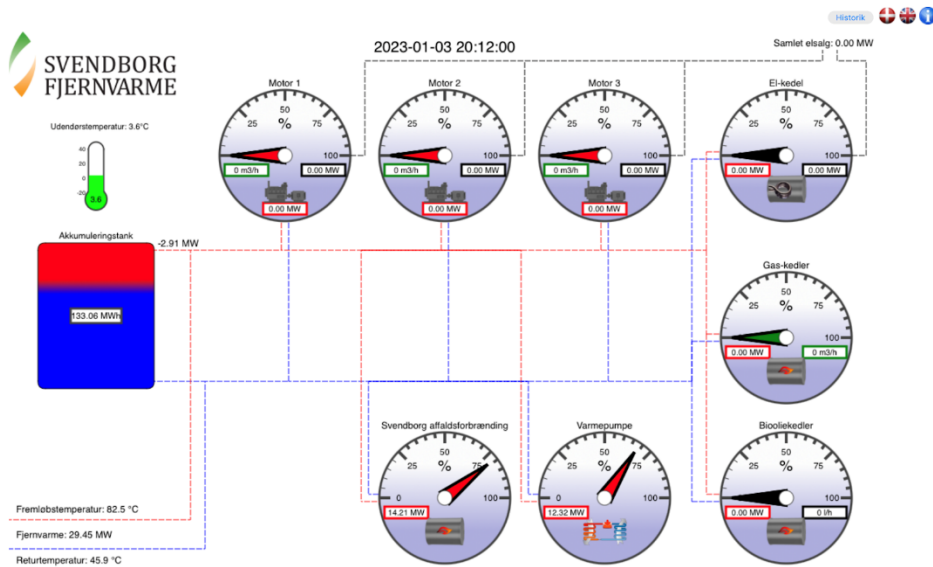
Historik

SVENDBORG FJERNVARME

2023-01-03 20:12:00

Samlet elsalg: 0.00 MW

Udendørstemperatur: 3.6°C

40
20
0
-20
3.6

Motor 1
25 50 75
%
100
0 m3/h
0.00 MW
0.00 MW

Motor 2
25 50 75
%
100
0 m3/h
0.00 MW
0.00 MW

Motor 3
25 50 75
%
100
0 m3/h
0.00 MW
0.00 MW

El-kedel
25 50 75
%
100
0.00 MW
0.00 MW

Akkumuleringstank
-2.91 MW
133.06 MWh

Gas-kedler
25 50 75
%
100
0.00 MW
0 m3/h

Svendborg affaldsforbrænding
25 50 75
%
0
100
14.21 MW

Varmepumpe
25 50 75
%
0
100
12.32 MW

Bioliekedler
25 50 75
%
0
100
0.00 MW
0 l/h

Fremløbstemperatur: 82.5 °C

Fjernvarme: 29.45 MW

Returtemperatur: 45.9 °C